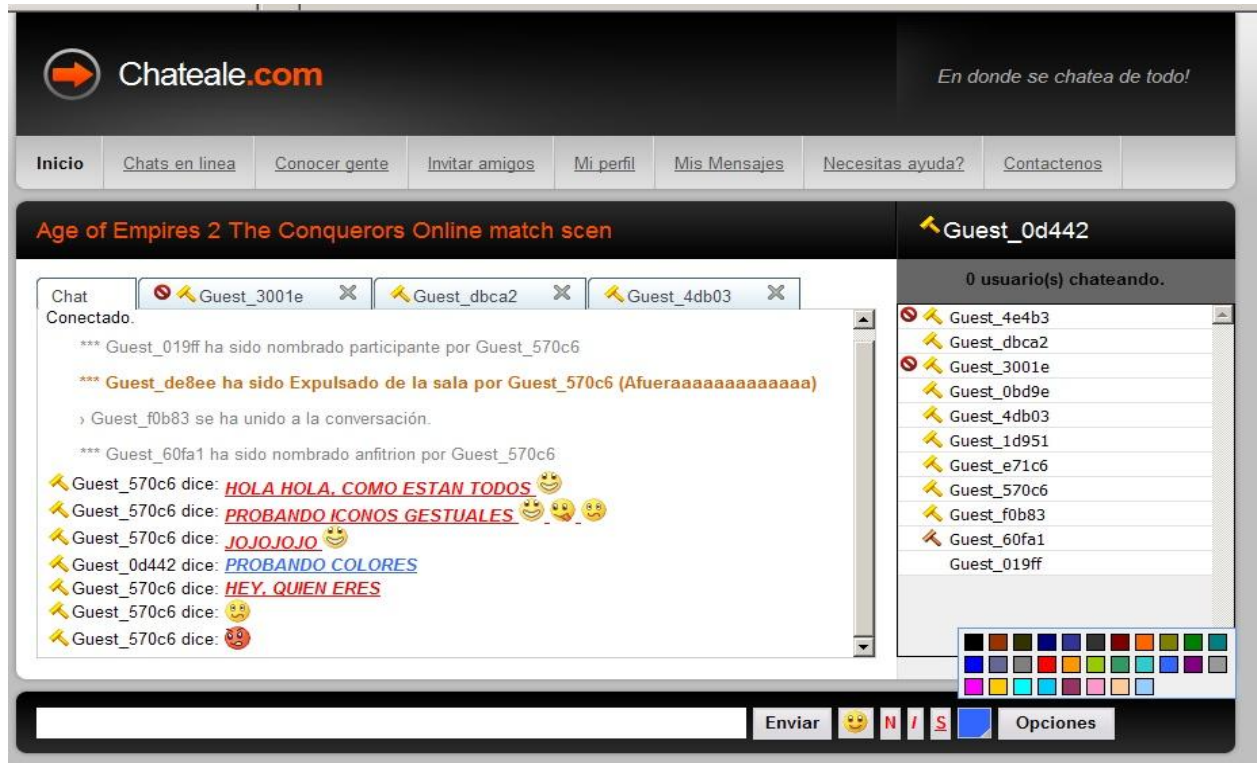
Chateale.com

En donde se chatea de todo!

Inicio | Chats en linea | Conocer gente | Invitar amigos | Mi perfil | Mis Mensajes | Necesitas ayuda? | Contactenos

Age of Empires 2 The Conquerors Online match scen

Guest_0d442

Chat | Guest_3001e | Guest_dbca2 | Guest_4db03

Conectado.

*** Guest_019ff ha sido nombrado participante por Guest_570c6

*** Guest_de8ee ha sido Expulsado de la sala por Guest_570c6 (Afueraaaaaaaaaaaaaa)

› Guest_f0b83 se ha unido a la conversación.

*** Guest_60fa1 ha sido nombrado anfitrion por Guest_570c6

Guest_570c6 dice: HOLA HOLA, COMO ESTAN TODOS
Guest_570c6 dice: PROBANDO ICONOS GESTUALES
Guest_570c6 dice: JOJOJOJO
Guest_0d442 dice: PROBANDO COLORES
Guest_570c6 dice: HEY, QUIEN ERES
Guest_570c6 dice:
Guest_570c6 dice:

0 usuario(s) chateando.

Guest_4e4b3
Guest_dbca2
Guest_3001e
Guest_0bd9e
Guest_4db03
Guest_1d951
Guest_e71c6
Guest_570c6
Guest_f0b83
Guest_60fa1
Guest_019ff

Enviar | N | I | S | Opciones